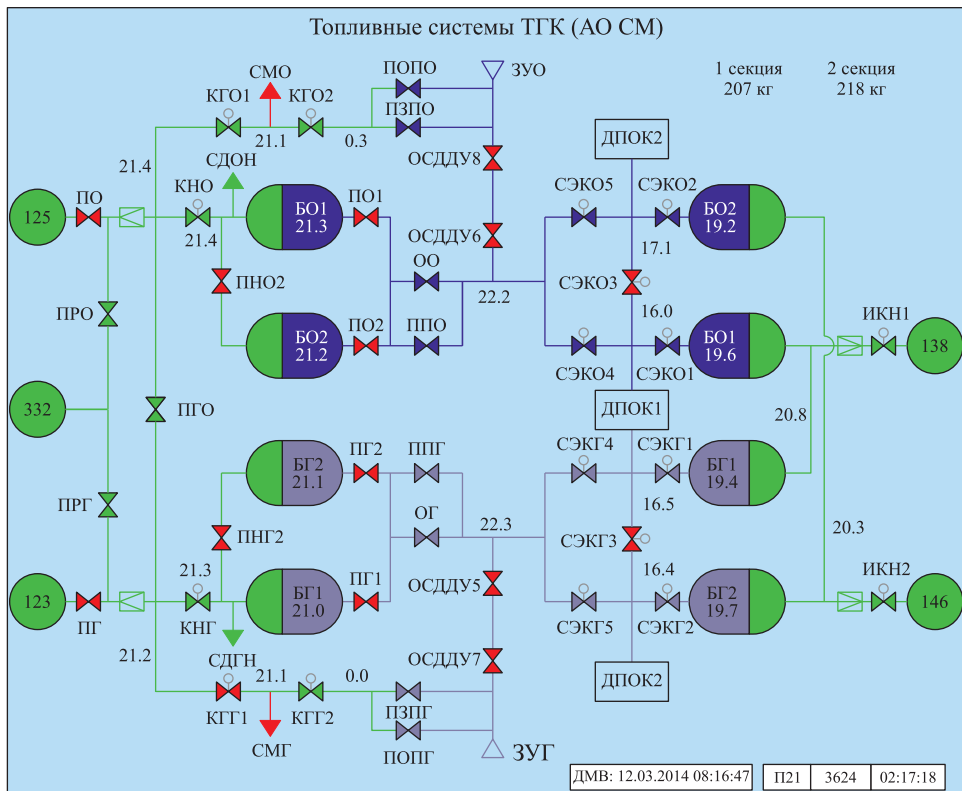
Топливные системы ТГК (АО СМ)

1 секция
207 кг

2 секция
218 кг

СМО
ПОПО
ЗУО
КГО1
КГО2
ПЗПО
21.1
0.3
ДПОК2
21.4
ОСДДУ8
СДОН
КНО
125
ПО
21.4
БО1
21.3
ПО1
СЭКО5
СЭКО2
БО2
19.2
ОСДДУ6
17.1
ОО
СЭКО3
ПНО2
22.2
16.0
ПРО
ИКН1
БО2
21.2
ПО2
ППО
БО1
19.6
138
СЭКО4
СЭКО1
332
ПГО
ДПОК1
20.8
ПГ2
ППГ
СЭКГ4
СЭКГ1
БГ2
21.1
БГ1
19.4
ОГ
22.3
16.5
ПРГ
ПНГ2
СЭКГ3
20.3
21.3
БГ1
21.0
ПГ1
ОСДДУ5
16.4
ИКН2
123
ПГ
КНГ
БГ2
19.7
146
СЭКГ5
СЭКГ2
21.2
ОСДДУ7
СДГН
21.1
0.0
ДПОК2
КГГ1
КГГ2
ПЗПГ
СМГ
ПОПГ
ЗУГ

ДМВ: 12.03.2014 08:16:47
П21
3624
02:17:18